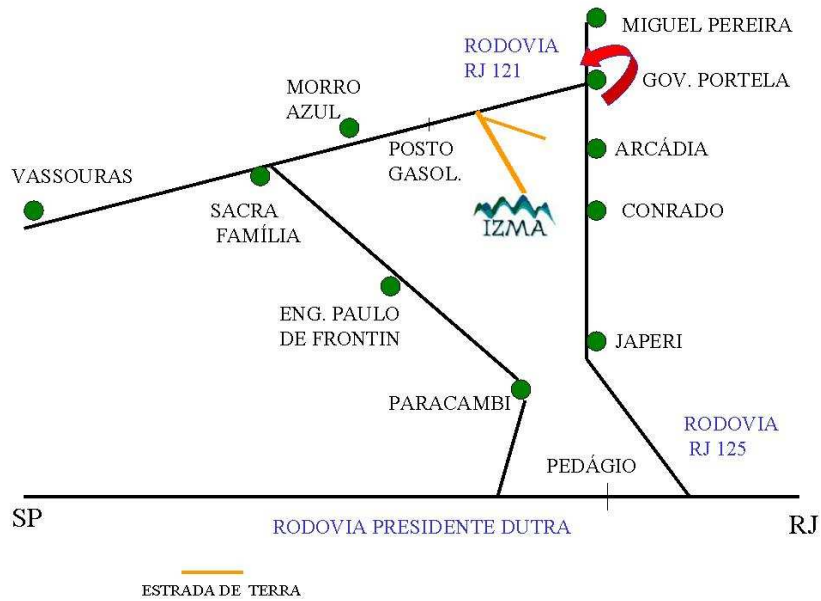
MIGUEL PEREIRA

RODOVIA
RJ 121

GOV. PORTELA

MORRO
AZUL

POSTO
GASOL.

ARCÁDIA

VASSOURAS

SACRA
FAMÍLIA

IZMA

CONRADO

ENG. PAULO
DE FRONTIN

JAPERI

PARACAMBI

RODOVIA
RJ 125

PEDÁGIO

SP

RODOVIA PRESIDENTE DUTRA

RJ

ESTRADA DE TERRA